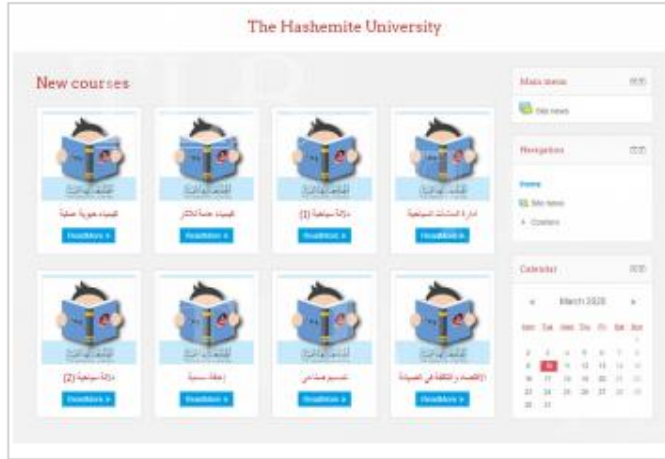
The Hashemite University

New courses

كيمياء حيوية عملية
Read More »

كيمياء عامة للتمريض
Read More »

دلالة سياحية (1)
Read More »

ادارة المنشآت السياحية
Read More »

دلالة سياحية (2)
Read More »

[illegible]
Read More »

تصميم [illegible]
Read More »

الاقتصاد و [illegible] في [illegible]
Read More »

Main menu

Site news

Navigation

Home

Site news

Courses

Calendar

March 2020

| Mon | Tue | Wed | Thu | Fri | Sat | Sun |
|---|---|---|---|---|---|---|
| | | | | | | 1 |
| 2 | 3 | 4 | 5 | 6 | 7 | 8 |
| 9 | 10 | 11 | 12 | 13 | 14 | 15 |
| 16 | 17 | 18 | 19 | 20 | 21 | 22 |
| 23 | 24 | 25 | 26 | 27 | 28 | 29 |
| 30 | 31 | | | | | |